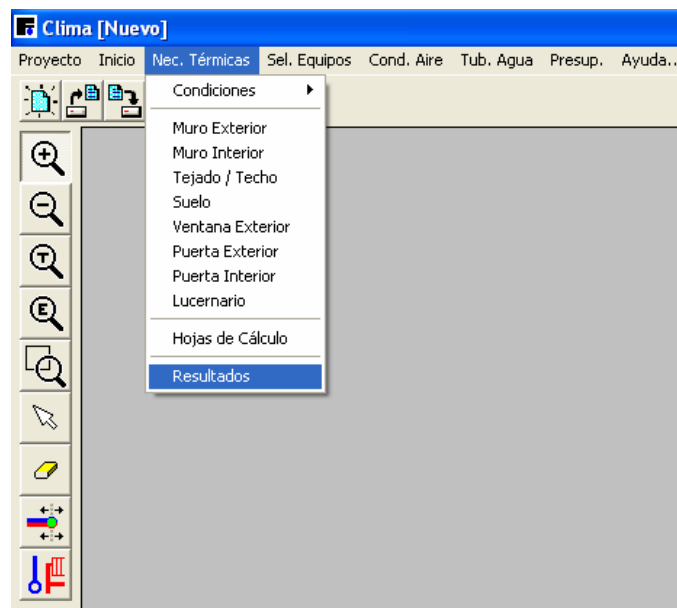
Clima [Nuevo]

Proyecto Inicio Nec. Térmicas Sel. Equipos Cond. Aire Tub. Agua Presup. Ayuda...

Condiciones
Muro Exterior
Muro Interior
Tejado / Techo
Suelo
Ventana Exterior
Puerta Exterior
Puerta Interior
Lucernario
Hojas de Cálculo
Resultados